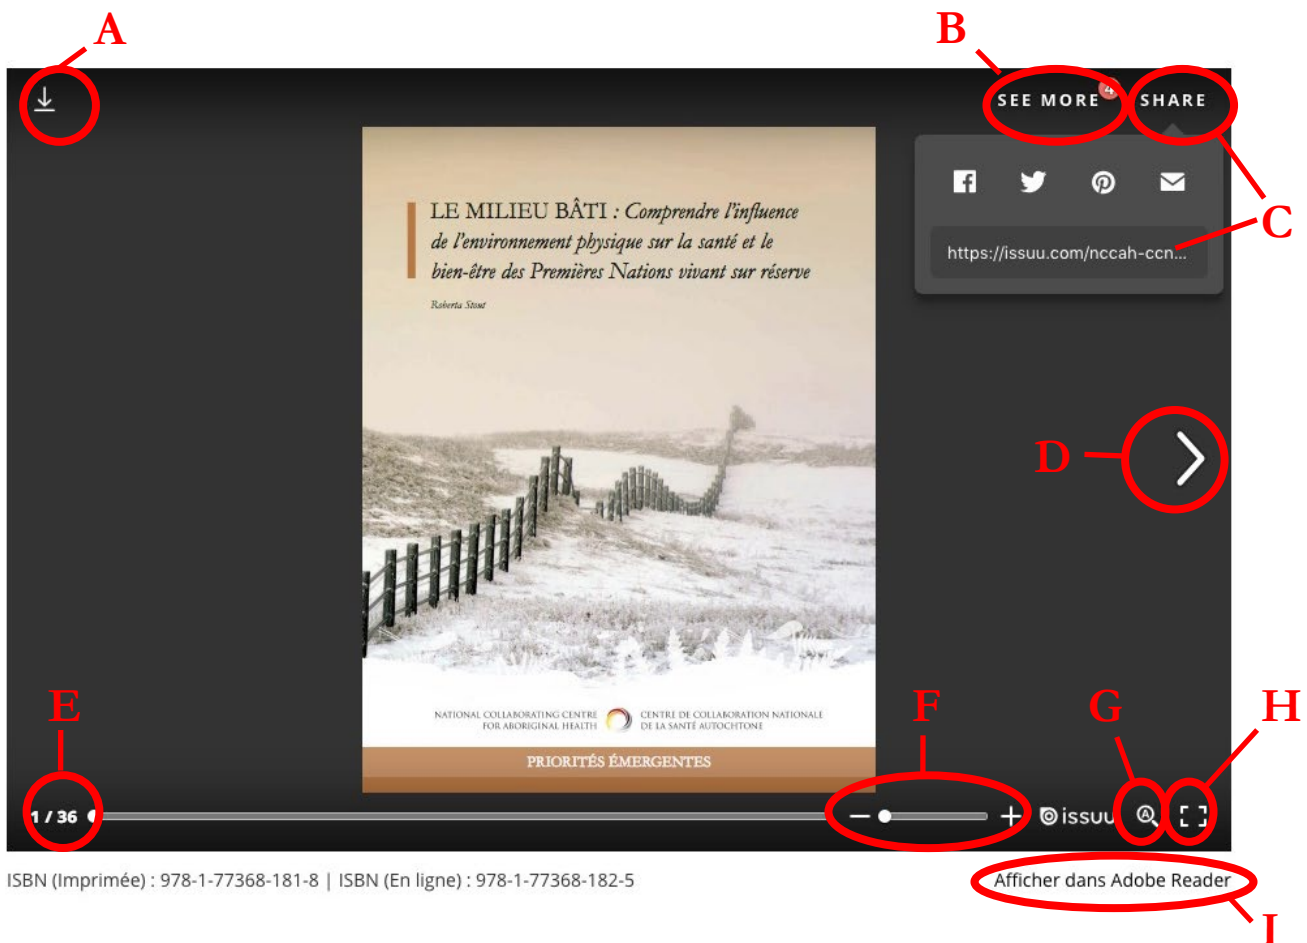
A

B

SEE MORE 4 SHARE

C

https://issuu.com/nccah-ccn...

LE MILIEU BÂTI : *Comprendre l'influence de l'environnement physique sur la santé et le bien-être des Premières Nations vivant sur réserve*

Roberta Stout

D

NATIONAL COLLABORATING CENTRE FOR ABORIGINAL HEALTH

CENTRE DE COLLABORATION NATIONALE DE LA SANTÉ AUTOCHTONE

PRIORITÉS ÉMERGENTES

E

F

G

H

1 / 36

issuu

ISBN (Imprimée) : 978-1-77368-181-8 | ISBN (En ligne) : 978-1-77368-182-5

Afficher dans Adobe Reader

I